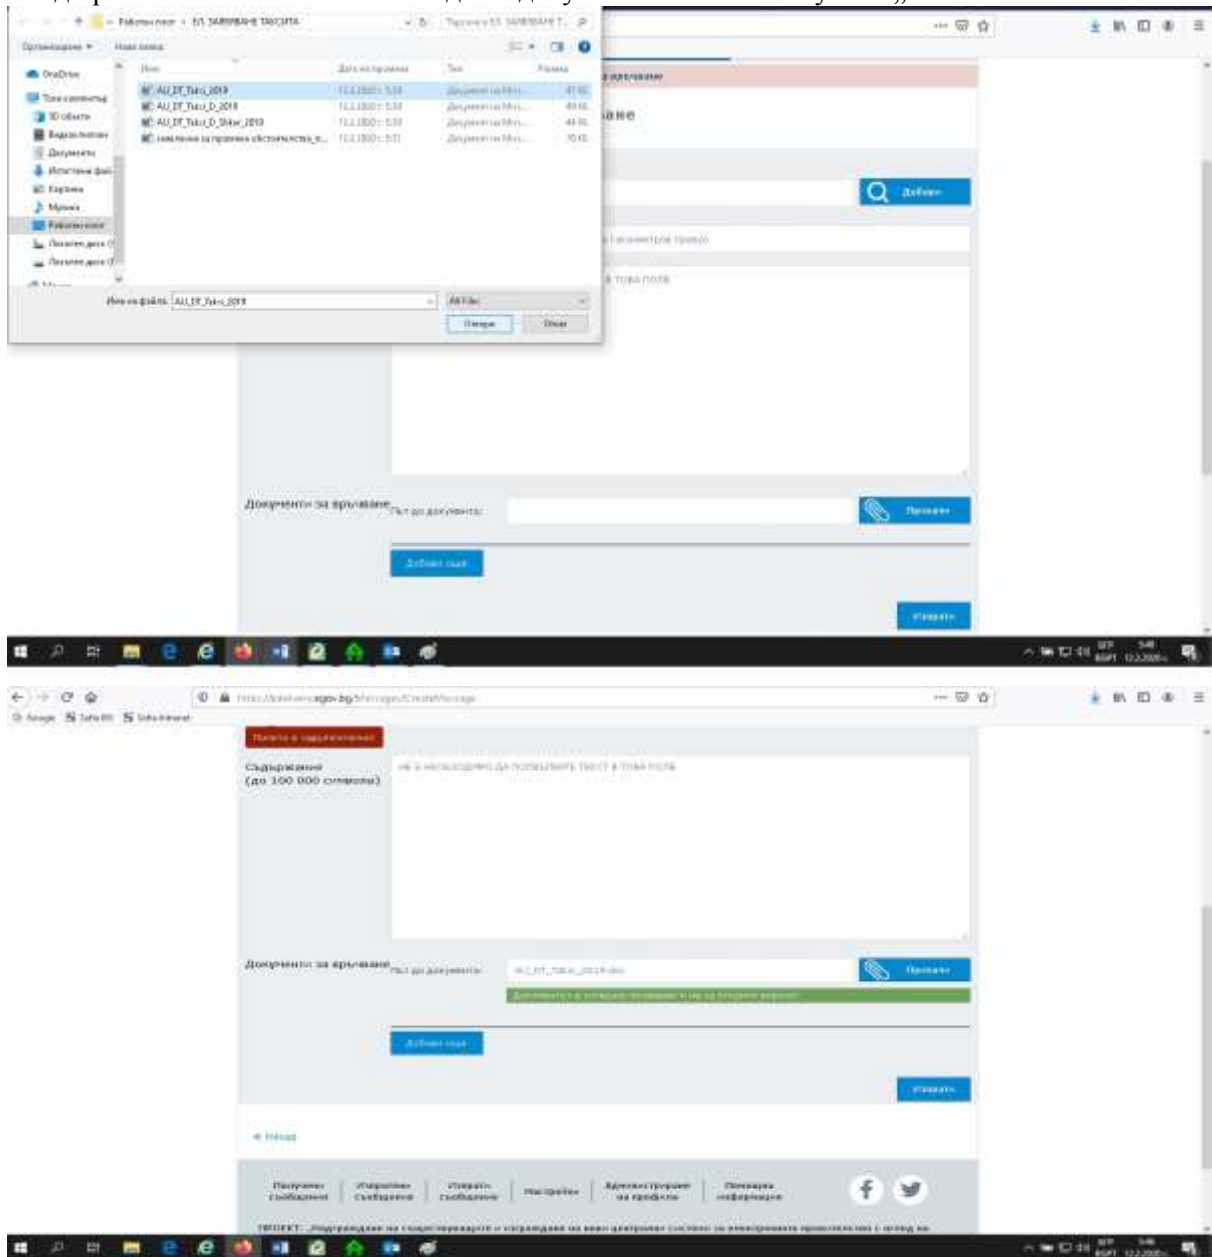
Работен плот › 0.1 ЗАМЯНА НА ТАКСИТЕ

Организиране ▾ Нова папка

OneDrive
Този компютър
3D обекти
Видеоклипове
Документи
Изтеглени файлове
Картини
Музика
Работен плот
Локален диск (C:)
Локален диск (D:)

| Име | Дата на промяна | Тип | Размер |
|---|---|---|---|
| AU_DT_Taxi_2019 | 12.2.2020 г. 5:33 | Документ на Micr... | 47 КБ |
| AU_DT_Taxi_D_2019 | 12.2.2020 г. 5:33 | Документ на Micr... | 49 КБ |
| AU_DT_Taxi_D_Sklar_2019 | 12.2.2020 г. 5:33 | Документ на Micr... | 44 КБ |
| заявление за промяна обстоятелства_e... | 12.2.2020 г. 5:31 | Документ на Micr... | 70 КБ |

Име на файла: AU_DT_Taxi_2019
All Files
Отваряне Отказ

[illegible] връчване
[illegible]ване
Добави
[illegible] параметри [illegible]
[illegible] в това поле

Документи за връчване Път до документа:
Прикачи
Добави още
Изпрати

https://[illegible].egov.bg/Messages/CreateMessage
Google Sofia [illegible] Sofia Intranet

Полето е задължително
Съдържание (до 100 000 символа)
НЕ Е НЕОБХОДИМО ДА ПОПЪЛВАТЕ ТЕКСТ В ТОВА ПОЛЕ

Документи за връчване Път до документа: AU_DT_Taxi_2019.doc
Прикачи
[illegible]
Добави още
Изпрати

« Назад

Получени съобщения | Изпратени съобщения | Изтрити съобщения | Настройки | Администриране на профила | Помощна информация

ПРОЕКТ: „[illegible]